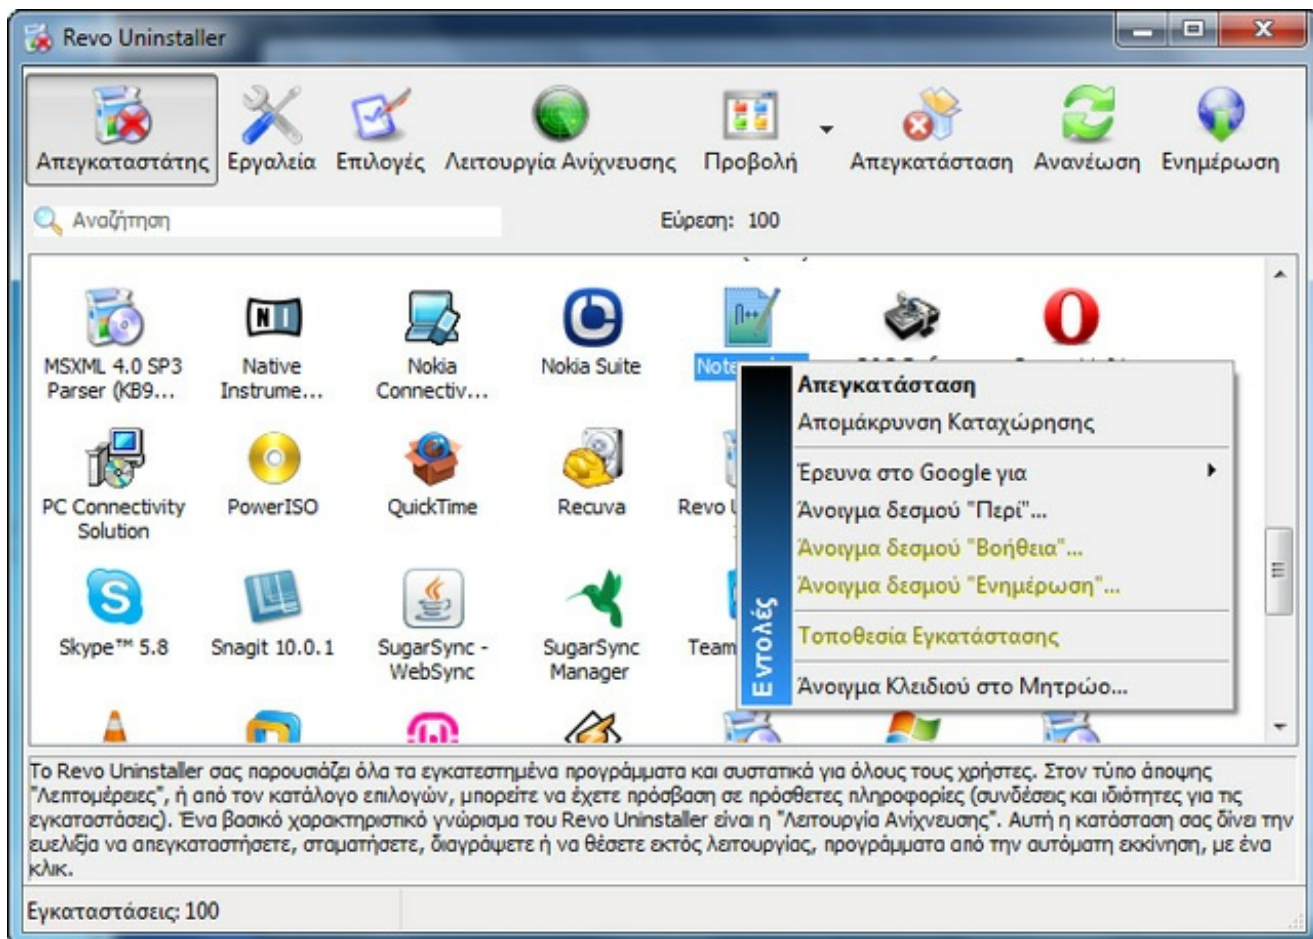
Revo Uninstaller

Απεγκαταστάτης Εργαλεία Επιλογές Λειτουργία Ανίχνευσης Προβολή Απεγκατάσταση Ανανέωση Ενημέρωση

Αναζήτηση

Εύρεση: 100

MSXML 4.0 SP3 Parser (KB9...
Native Instrume...
Nokia Connectiv...
Nokia Suite
Note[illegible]

PC Connectivity Solution
PowerISO
QuickTime
Recuva
Revo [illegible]

Skype™ 5.8
Snagit 10.0.1
SugarSync - WebSync
SugarSync Manager
Team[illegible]

Εντολές
Απεγκατάσταση
Απομάκρυνση Καταχώρησης
Έρευνα στο Google για
Άνοιγμα δεσμού "Περί"...
Άνοιγμα δεσμού "Βοήθεια"...
Άνοιγμα δεσμού "Ενημέρωση"...
Τοποθεσία Εγκατάστασης
Άνοιγμα Κλειδιού στο Μητρώο...

Το Revo Uninstaller σας παρουσιάζει όλα τα εγκατεστημένα προγράμματα και συστατικά για όλους τους χρήστες. Στον τύπο άποψης "Λεπτομέρειες", ή από τον κατάλογο επιλογών, μπορείτε να έχετε πρόσβαση σε πρόσθετες πληροφορίες (συνδέσεις και ιδιότητες για τις εγκαταστάσεις). Ένα βασικό χαρακτηριστικό γνώρισμα του Revo Uninstaller είναι η "Λειτουργία Ανίχνευσης". Αυτή η κατάσταση σας δίνει την ευελιξία να απεγκαταστήσετε, σταματήσετε, διαγράψετε ή να θέσετε εκτός λειτουργίας, προγράμματα από την αυτόματη εκκίνηση, με ένα κλικ.

Εγκαταστάσεις: 100